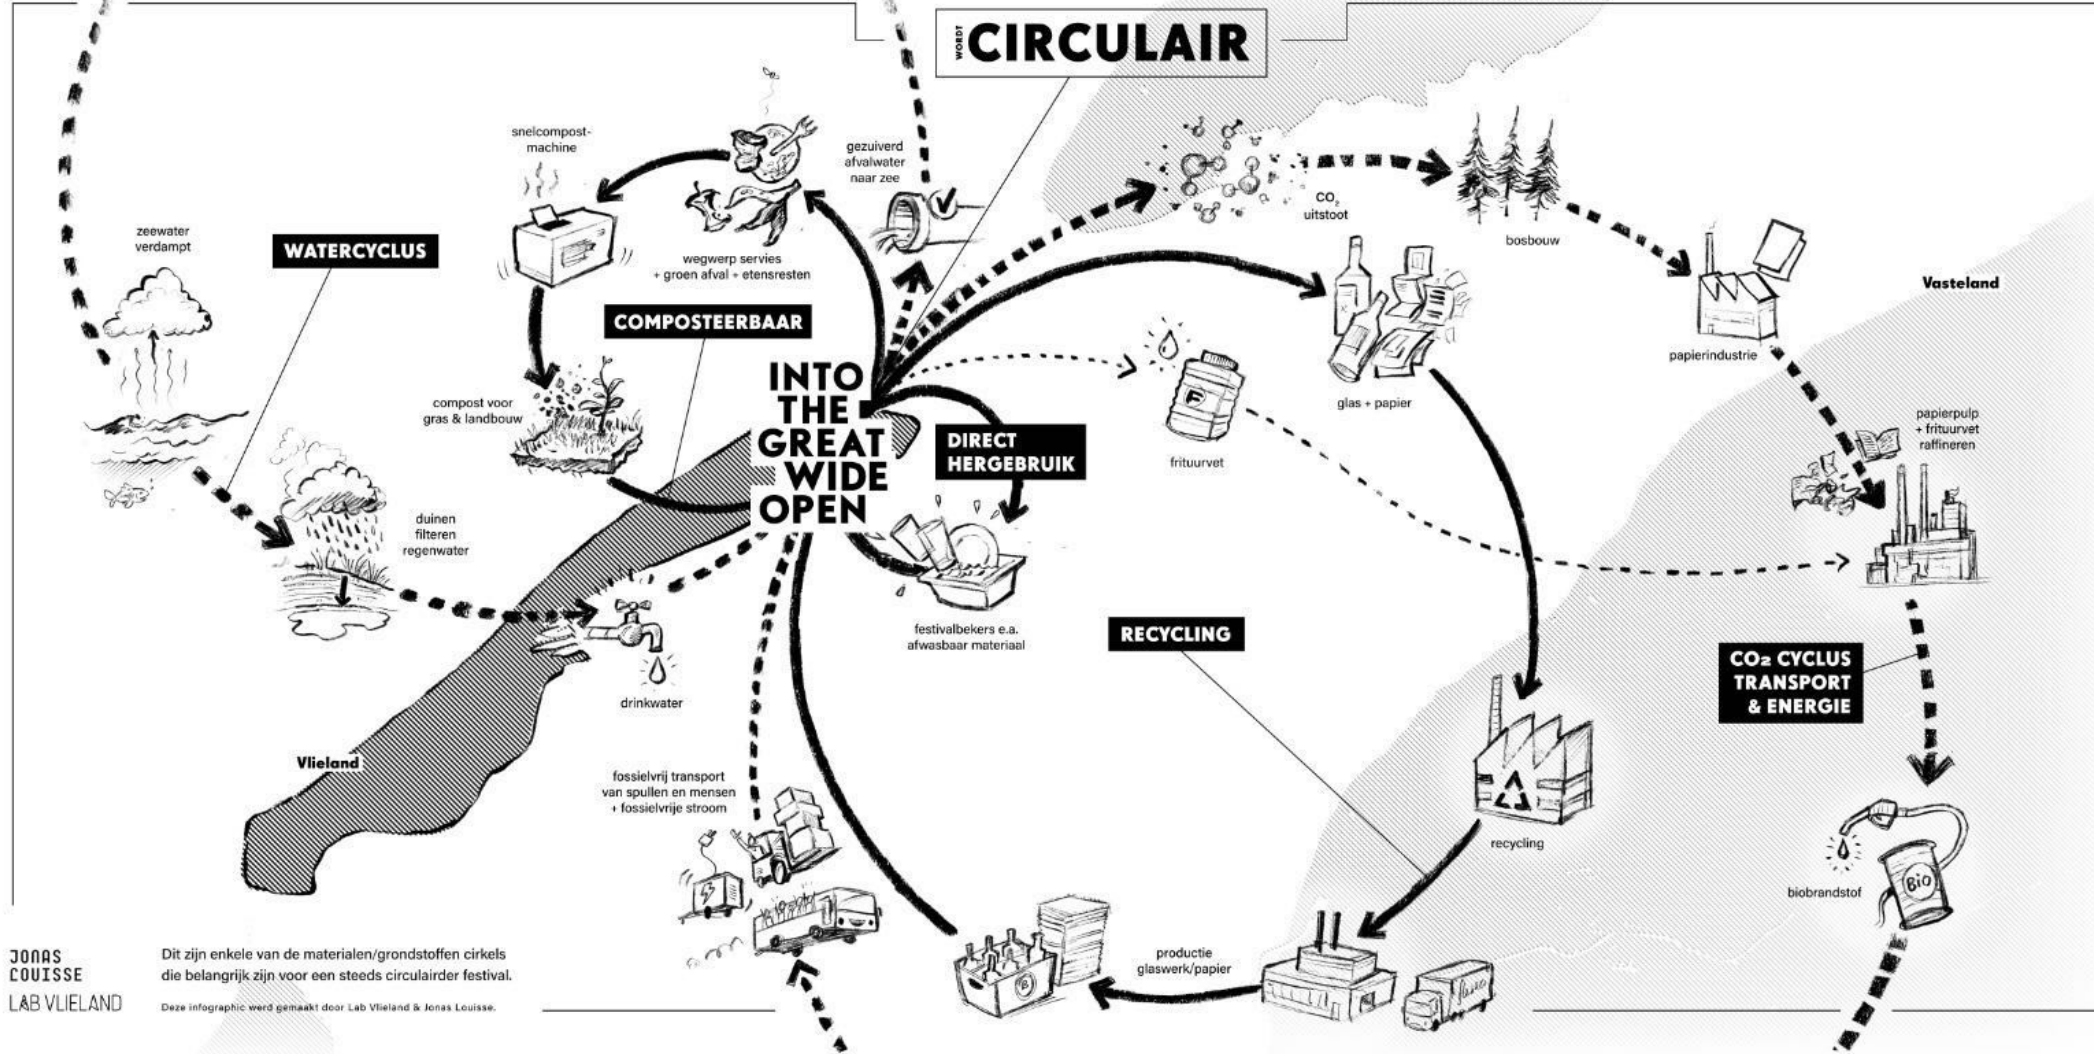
WORDT CIRCULAIR

snelcompost-machine

gezuiverd afvalwater naar zee

$CO_2$ uitstoot

bosbouw

zeewater verdampt

WATERCYCLUS

wegwerp servies + groen afval + etensresten

COMPOSTEERBAAR

Vasteland

papierindustrie

compost voor gras & landbouw

INTO THE GREAT WIDE OPEN

frituurvet

glas + papier

papierpulp + frituurvet raffineren

DIRECT HERGEBRUIK

duinen filteren regenwater

festivalbekers e.a. afwasbaar materiaal

RECYCLING

drinkwater

CO₂ CYCLUS TRANSPORT & ENERGIE

Vlieland

fossielvrij transport van spullen en mensen + fossielvrije stroom

recycling

biobrandstof

BIO

JONAS COUISSE

LAB VLIELAND

Dit zijn enkele van de materialen/grondstoffen cirkels die belangrijk zijn voor een steeds circulairder festival.

Deze infographic werd gemaakt door Lab Vlieland & Jonas Louisse.

productie glaswerk/papier